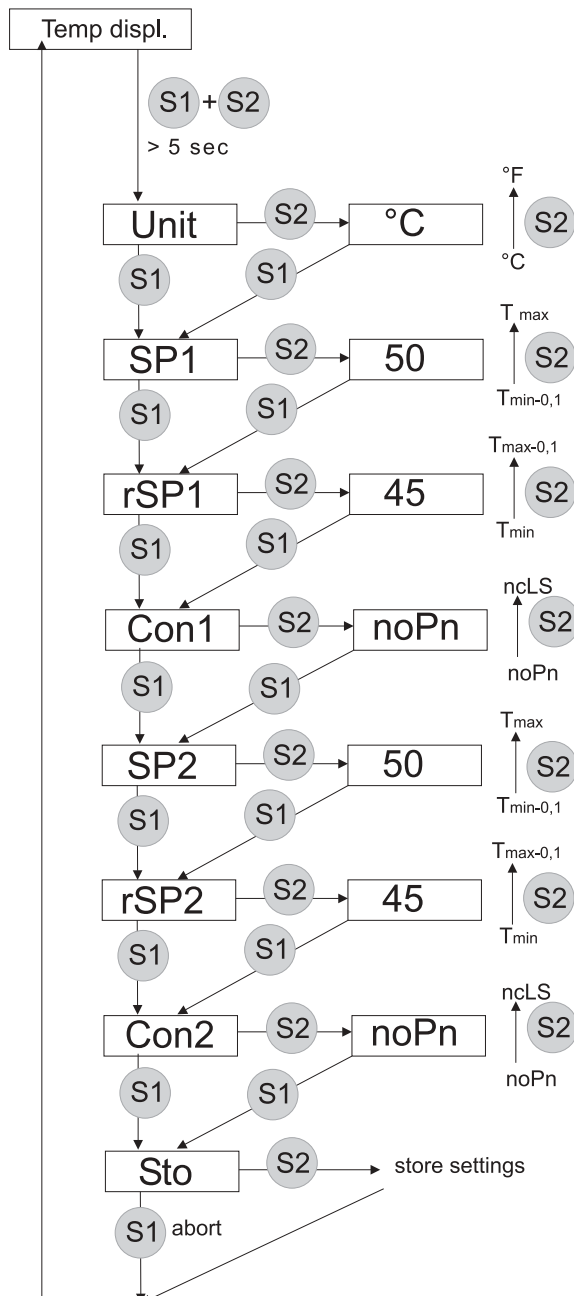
Temp displ.

S1 + S2
> 5 sec

Unit
S2
°C
°F
S2
°C
S1
S1

SP1
S2
50
$T_{max}$
S2
$T_{min-0,1}$
S1
S1

rSP1
S2
45
$T_{max-0,1}$
S2
$T_{min}$
S1
S1

Con1
S2
noPn
ncLS
S2
noPn
S1
S1

SP2
S2
50
$T_{max}$
S2
$T_{min-0,1}$
S1
S1

rSP2
S2
45
$T_{max-0,1}$
S2
$T_{min}$
S1
S1

Con2
S2
noPn
ncLS
S2
noPn
S1
S1

Sto
S2
store settings
S1 abort